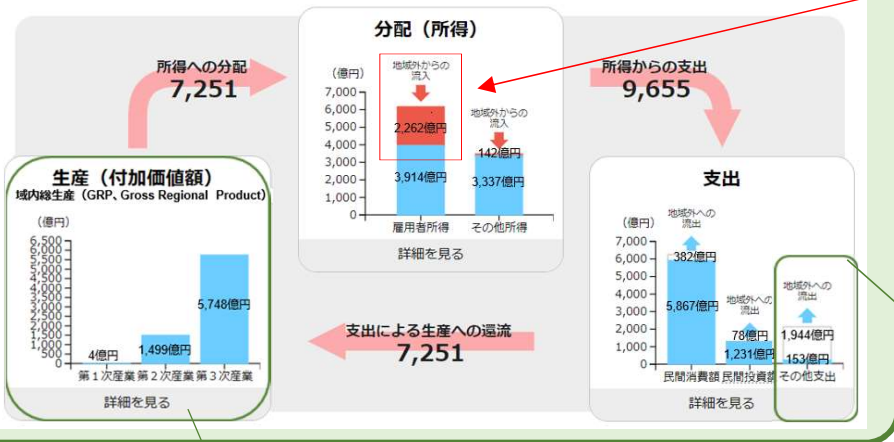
所得への分配
7,251

分配（所得）

（億円）
7,000
6,000
5,000
4,000
3,000
2,000
1,000
0

地域外からの流入
2,262億円
3,914億円
地域外からの流入
142億円
3,337億円
雇用者所得
その他所得
詳細を見る

所得からの支出
9,655

生産（付加価値額）
域内総生産（GRP、Gross Regional Product）

（億円）
6,500
6,000
5,500
5,000
4,500
4,000
3,500
3,000
2,500
2,000
1,500
1,000
500
0

4億円
1,499億円
5,748億円
第１次産業
第２次産業
第３次産業
詳細を見る

支出による生産への還流
7,251

支出

（億円）
7,000
6,000
5,000
4,000
3,000
2,000
1,000
0

地域外への流出
382億円
5,867億円
地域外への流出
78億円
1,231億円
地域外への流出
1,944億円
153億円
民間消費額
民間投資額
その他支出
詳細を見る